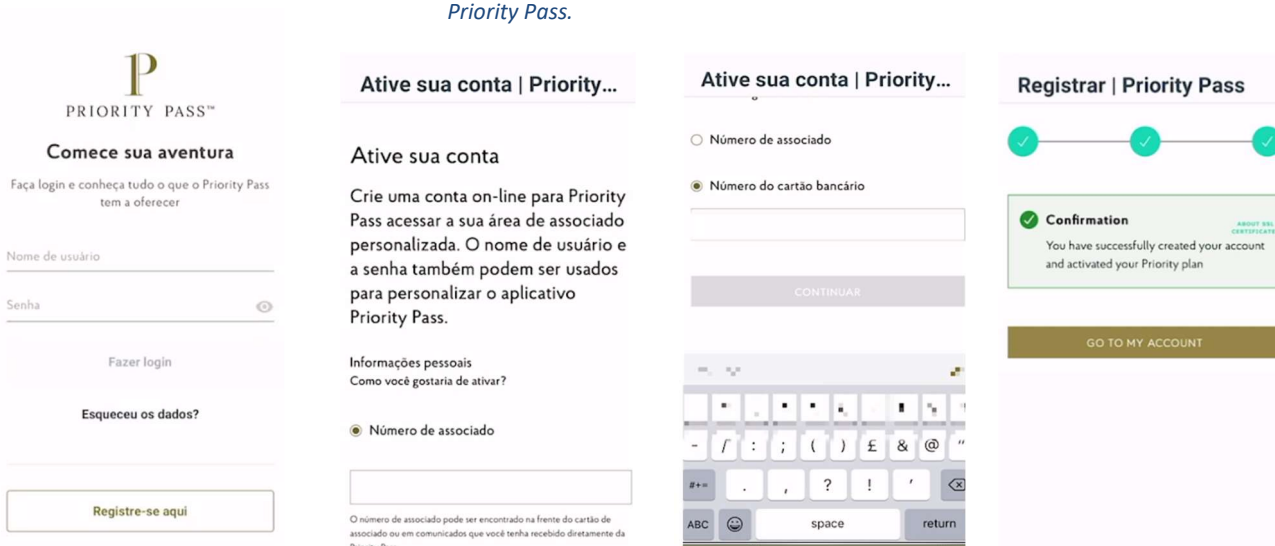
Priority Pass.

P
PRIORITY PASS™

Comece sua aventura

Faça login e conheça tudo o que o Priority Pass tem a oferecer

Nome de usuário

Senha

Fazer login

Esqueceu os dados?

Registre-se aqui

Ative sua conta | Priority...

Ative sua conta

Crie uma conta on-line para Priority Pass acessar a sua área de associado personalizada. O nome de usuário e a senha também podem ser usados para personalizar o aplicativo Priority Pass.

Informações pessoais
Como você gostaria de ativar?

Número de associado

O número de associado pode ser encontrado na frente do cartão de associado ou em comunicados que você tenha recebido diretamente da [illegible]

Ative sua conta | Priority...

Número de associado

Número do cartão bancário

CONTINUAR

- / : ; ( ) £ & @ "
#+= . , ? ! '
ABC space return

Registrar | Priority Pass

Confirmation
You have successfully created your account and activated your Priority plan

ABOUT SSL CERTIFICATE

GO TO MY ACCOUNT